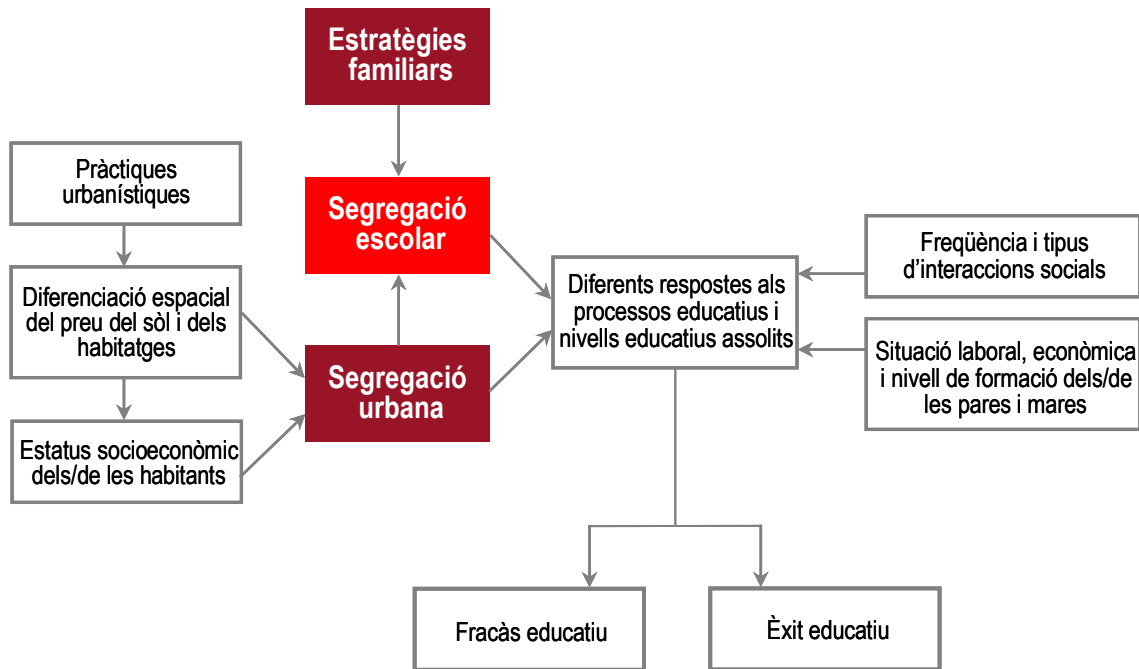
Estratègies familiars

Pràctiques urbanístiques

Segregació escolar

Freqüència i tipus d’interaccions socials

Diferenciació espacial del preu del sòl i dels habitatges

Diferents respostes als processos educatius i nivells educatius assolits

Segregació urbana

Situació laboral, econòmica i nivell de formació dels/de les pares i mares

Estatus socioeconòmic dels/de les habitants

Fracàs educatiu

Èxit educatiu